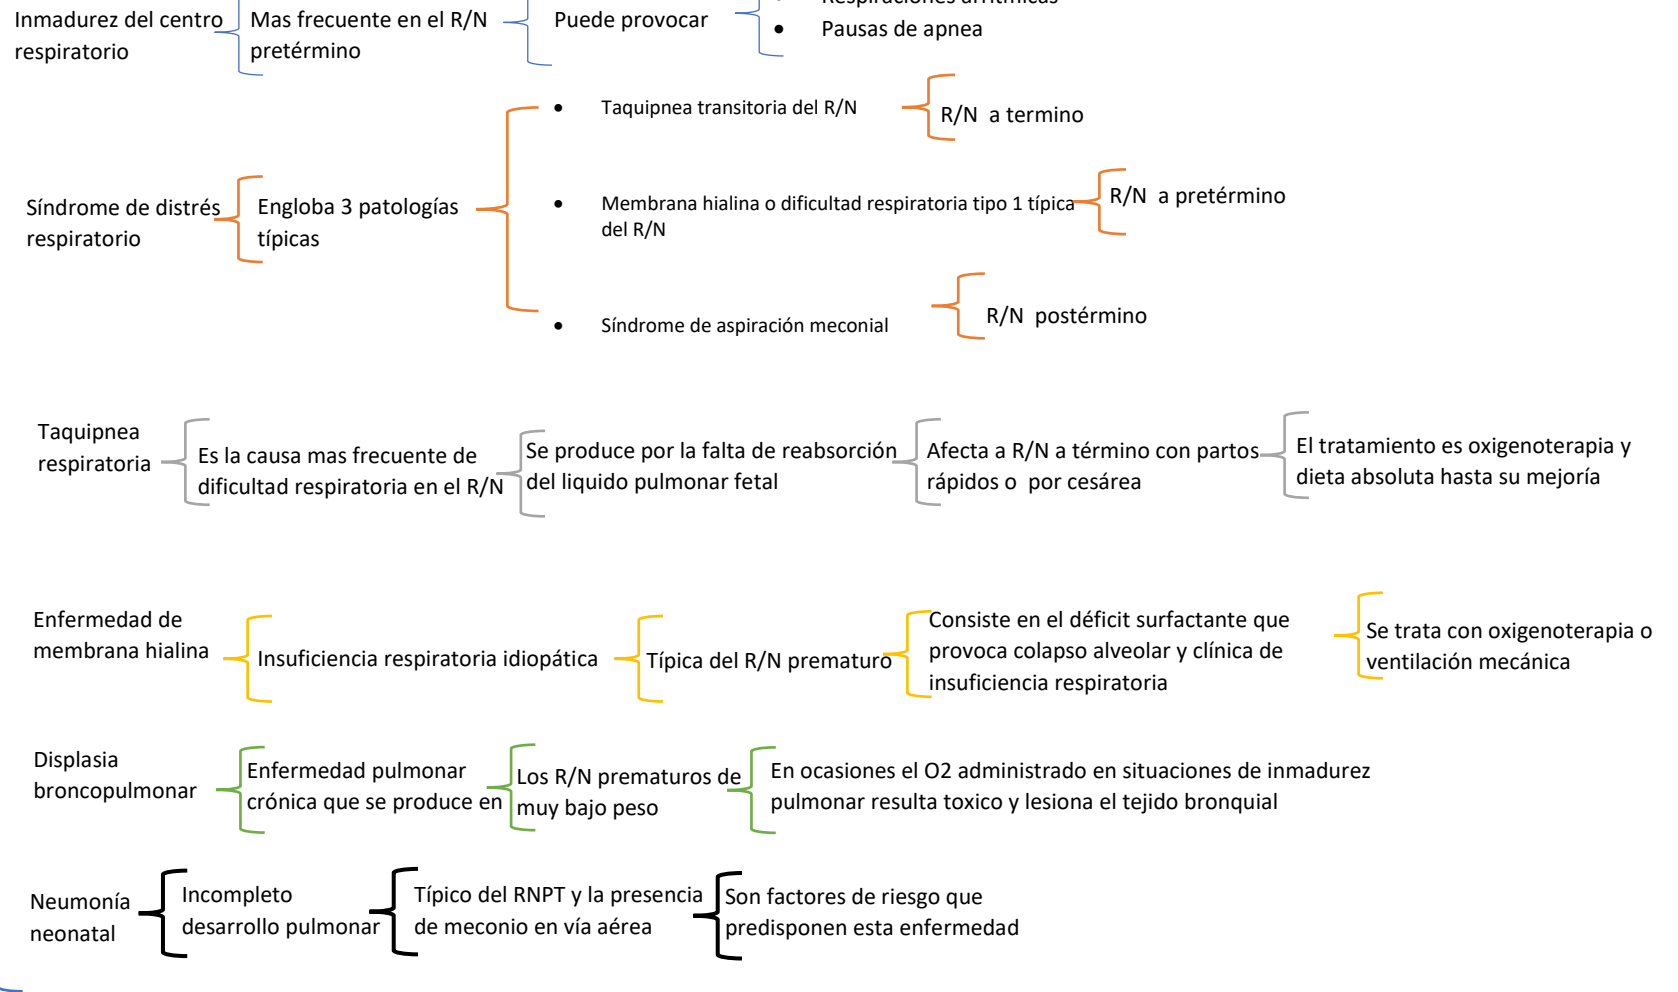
Inmadurez del centro respiratorio

Mas frecuente en el R/N pretérmino

Puede provocar

- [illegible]
- Pausas de apnea

Síndrome de distrés respiratorio

Engloba 3 patologías típicas

- Taquipnea transitoria del R/N
- Membrana hialina o dificultad respiratoria tipo 1 típica del R/N
- Síndrome de aspiración meconial

R/N a termino

R/N a pretérmino

R/N postérmino

Taquipnea respiratoria

Es la causa mas frecuente de dificultad respiratoria en el R/N

Se produce por la falta de reabsorción del liquido pulmonar fetal

Afecta a R/N a término con partos rápidos o por cesárea

El tratamiento es oxigenoterapia y dieta absoluta hasta su mejoría

Enfermedad de membrana hialina

Insuficiencia respiratoria idiopática

Típica del R/N prematuro

Consiste en el déficit surfactante que provoca colapso alveolar y clínica de insuficiencia respiratoria

Se trata con oxigenoterapia o ventilación mecánica

Displasia broncopulmonar

Enfermedad pulmonar crónica que se produce en

Los R/N prematuros de muy bajo peso

En ocasiones el O2 administrado en situaciones de inmadurez pulmonar resulta toxico y lesiona el tejido bronquial

Neumonía neonatal

Incompleto desarrollo pulmonar

Típico del RNPT y la presencia de meconio en vía aérea

Son factores de riesgo que predisponen esta enfermedad